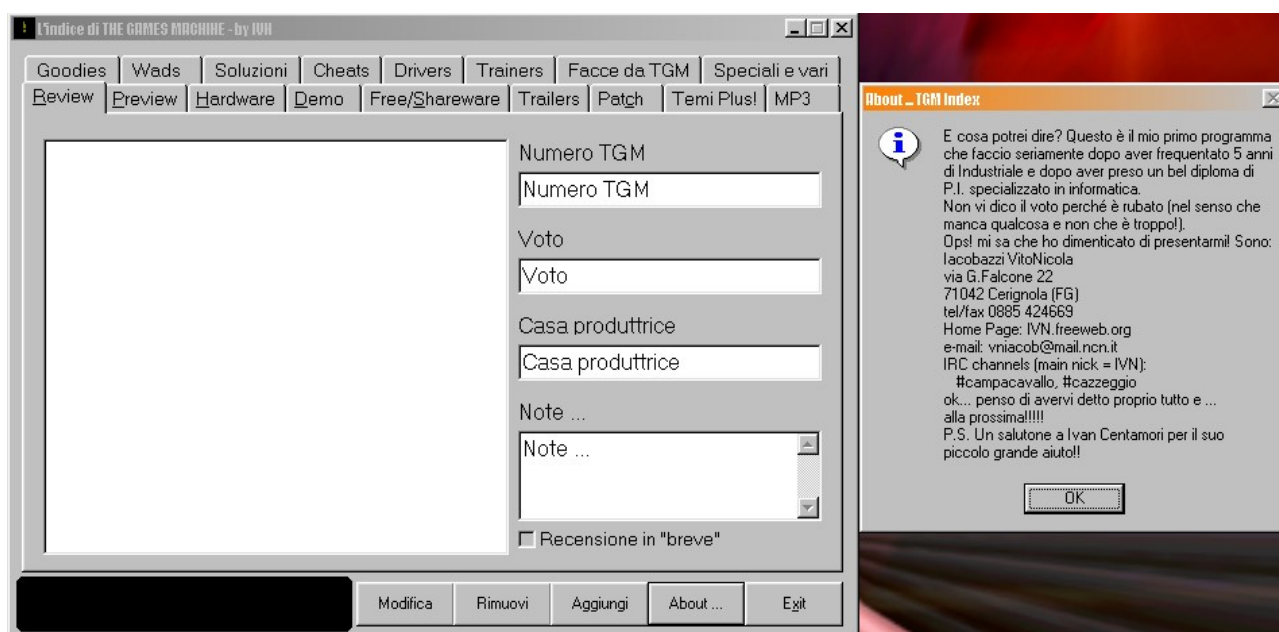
L'indice di THE GAMES MACHINE - by IVN

Goodies | Wads | Soluzioni | Cheats | Drivers | Trainers | Facce da TGM | Speciali e vari
Review | Preview | Hardware | Demo | Free/Shareware | Trailers | Patch | Temi Plus! | MP3

Numero TGM
Numero TGM
Voto
Voto
Casa produttrice
Casa produttrice
Note ...
Note ...
Recensione in "breve"

Modifica | Rimuovi | Aggiungi | About ... | Exit

About _ TGM Index

E cosa potrei dire? Questo è il mio primo programma che faccio seriamente dopo aver frequentato 5 anni di Industriale e dopo aver preso un bel diploma di P.I. specializzato in informatica.
Non vi dico il voto perché è rubato (nel senso che manca qualcosa e non che è troppo!).
Ops! mi sa che ho dimenticato di presentarmi! Sono:
Iacobazzi VitoNicola
via G.Falcone 22
71042 Cerignola (FG)
tel/fax 0885 424669
Home Page: IVN.freeweb.org
e-mail: vniacob@mail.ncn.it
IRC channels (main nick = IVN):
#campacavallo, #cazzeggio
ok... penso di avervi detto proprio tutto e ...
alla prossima!!!!!
P.S. Un salutone a Ivan Centamori per il suo piccolo grande aiuto!!

OK